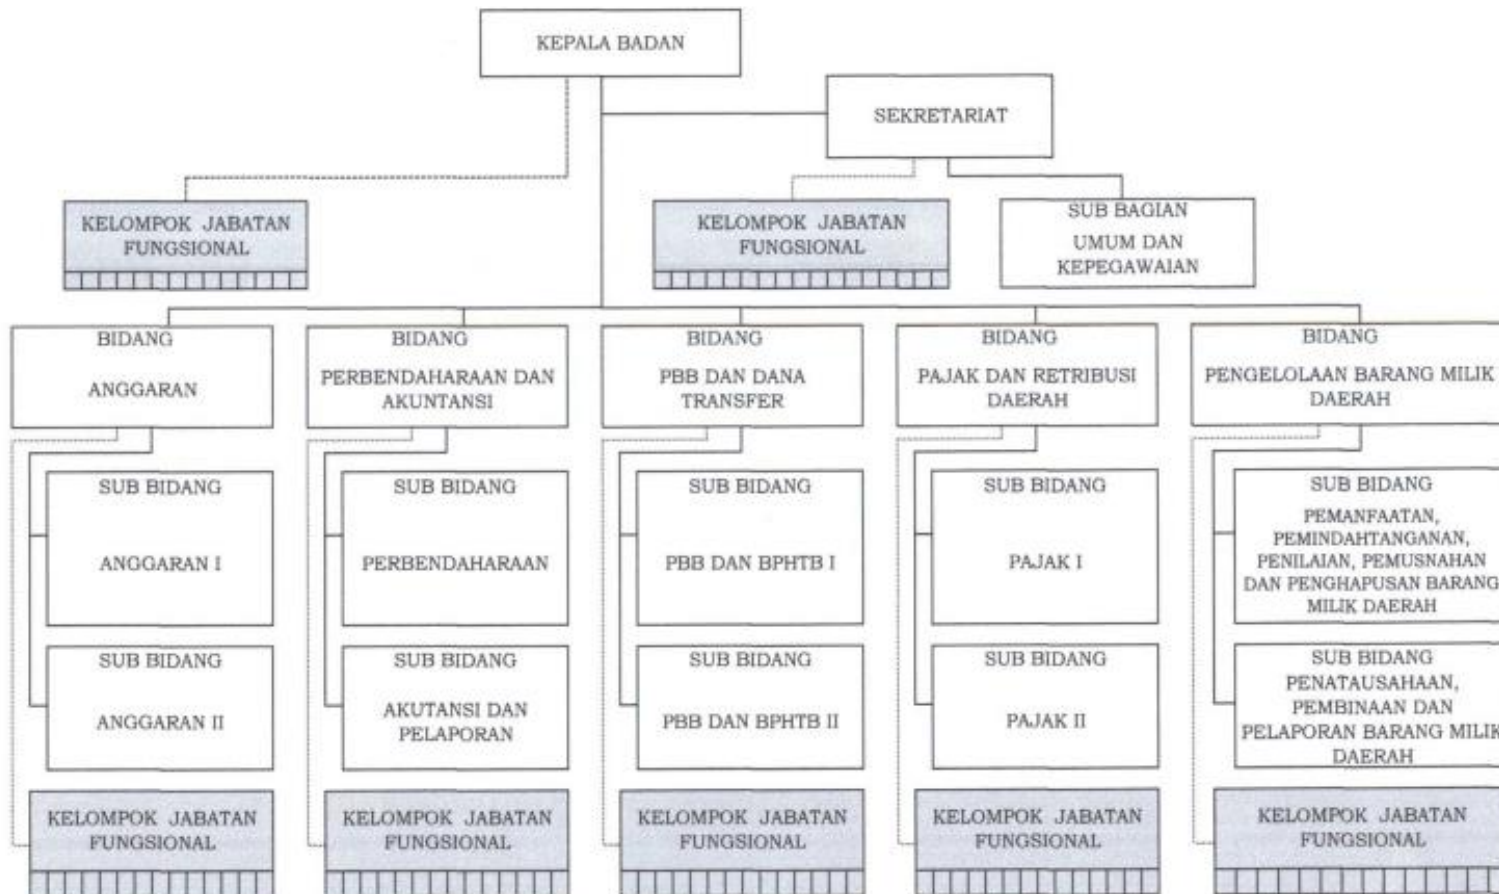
KEPALA BADAN

SEKRETARIAT

KELOMPOK JABATAN FUNGSIONAL

KELOMPOK JABATAN FUNGSIONAL

SUB BAGIAN UMUM DAN KEPEGAWAIAN

BIDANG ANGGARAN

SUB BIDANG ANGGARAN I

SUB BIDANG ANGGARAN II

KELOMPOK JABATAN FUNGSIONAL

BIDANG PERBENDAHARAAN DAN AKUNTANSI

SUB BIDANG PERBENDAHARAAN

SUB BIDANG AKUTANSI DAN PELAPORAN

KELOMPOK JABATAN FUNGSIONAL

BIDANG PBB DAN DANA TRANSFER

SUB BIDANG PBB DAN BPHTB I

SUB BIDANG PBB DAN BPHTB II

KELOMPOK JABATAN FUNGSIONAL

BIDANG PAJAK DAN RETRIBUSI DAERAH

SUB BIDANG PAJAK I

SUB BIDANG PAJAK II

KELOMPOK JABATAN FUNGSIONAL

BIDANG PENGELOLAAN BARANG MILIK DAERAH

SUB BIDANG PEMANFAATAN, PEMINDAHTANGANAN, PENILAIAN, PEMUSNAHAN DAN PENGHAPUSAN BARANG MILIK DAERAH

SUB BIDANG PENATAUSAHAAN, PEMBINAAN DAN PELAPORAN BARANG MILIK DAERAH

KELOMPOK JABATAN FUNGSIONAL